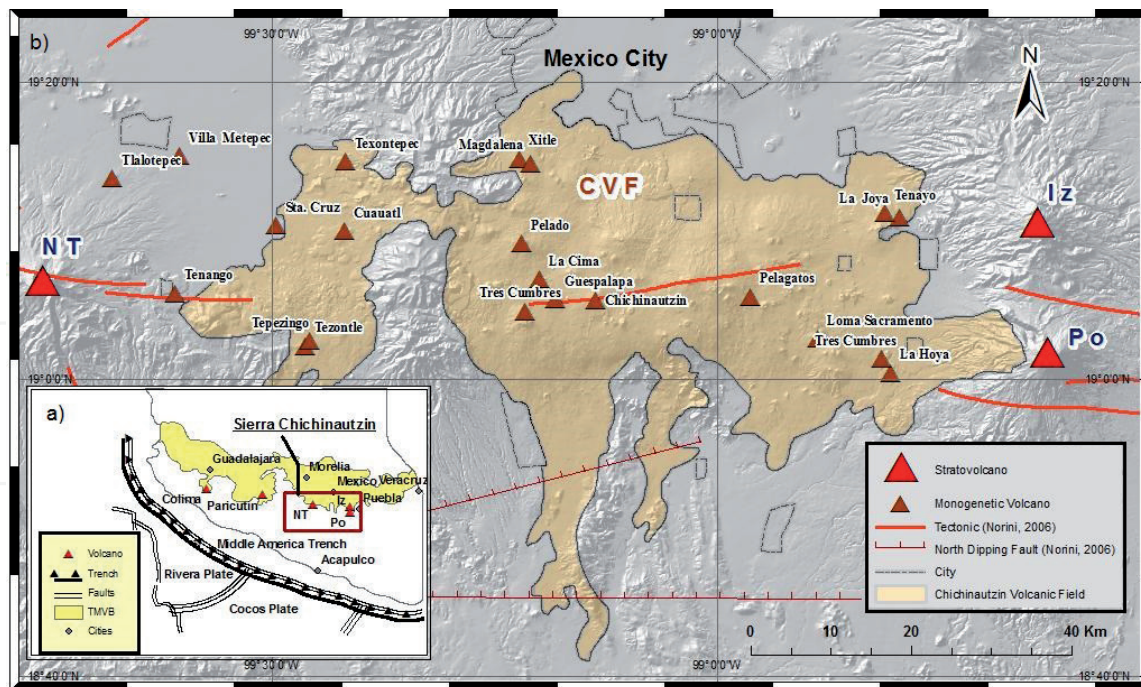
b)

99°30'0"W

99°0'0"W

Mexico City

N

19°20'0"N

19°20'0"N

Villa Metepec

Tlalotepec

Texontepec

Magdalena

Xitle

CVF

La Joya

Tenayo

Iz

Sta. Cruz

Cuauatl

Pelado

NT

La Cima

Tenango

Guespalapa

Tres Cumbres

Chichinautzin

Pelagatos

Tepezingo

Tezontle

Loma Sacramento

Tres Cumbres

La Hoya

Po

19°0'0"N

19°0'0"N

a)

Sierra Chichinautzin

Guadalajara

Morelia

Mexico

Veracruz

Colima

Paricutin

Iz

Puebla

NT

Po

Middle America Trench

Acapulco

Rivera Plate

Cocos Plate

Volcano

Trench

Faults

TMVB

Cities

Stratovolcano

Monogenetic Volcano

Tectonic (Norini, 2006)

North Dipping Fault (Norini, 2006)

City

Chichinautzin Volcanic Field

0

10

20

40 Km

18°40'0"N

99°30'0"W

99°0'0"W

18°40'0"N